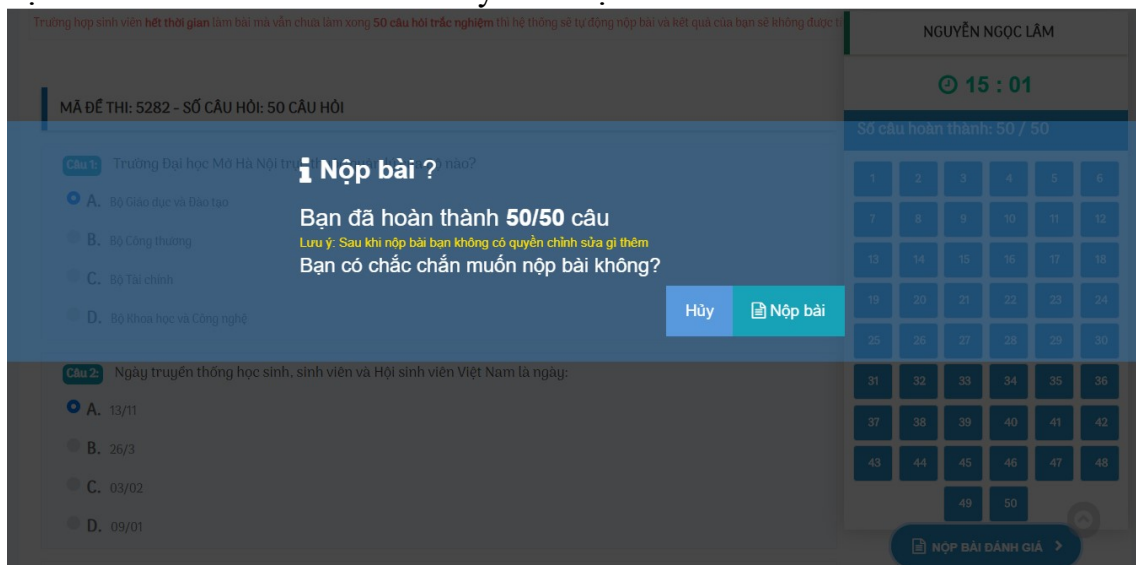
Trường hợp sinh viên hết thời gian làm bài mà vẫn chưa làm xong 50 câu hỏi trắc nghiệm thì hệ thống sẽ tự động nộp bài và kết quả của bạn sẽ không được t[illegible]

NGUYỄN NGỌC LÂM

15 : 01

MÃ ĐỀ THI: 5282 - SỐ CÂU HỎI: 50 CÂU HỎI

Số câu hoàn thành: 50 / 50

Câu 1: Trường Đại học Mở Hà Nội tr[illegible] nào?

A. Bộ Giáo dục và Đào tạo

B. Bộ Công thương

C. Bộ Tài chính

D. Bộ Khoa học và Công nghệ

Nộp bài ?

Bạn đã hoàn thành 50/50 câu

Lưu ý: Sau khi nộp bài bạn không có quyền chỉnh sửa gì thêm

Bạn có chắc chắn muốn nộp bài không?

Hủy

Nộp bài

1 2 3 4 5 6
7 8 9 10 11 12
13 14 15 16 17 18
19 20 21 22 23 24
25 26 27 28 29 30
31 32 33 34 35 36
37 38 39 40 41 42
43 44 45 46 47 48
49 50

Câu 2: Ngày truyền thống học sinh, sinh viên và Hội sinh viên Việt Nam là ngày:

A. 13/11

B. 26/3

C. 03/02

D. 09/01

NỘP BÀI ĐÁNH GIÁ